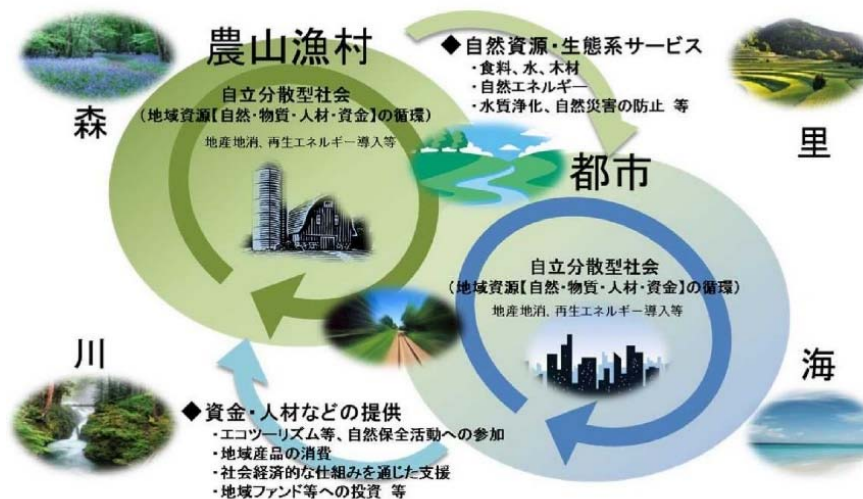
農山漁村

自立分散型社会
（地域資源【自然・物質・人材・資金】の循環）

地産地消、再生エネルギー導入等

◆自然資源・生態系サービス
・食料、水、木材
・自然エネルギー
・水質浄化、自然災害の防止 等

森

里

都市

自立分散型社会
（地域資源【自然・物質・人材・資金】の循環）

地産地消、再生エネルギー導入等

川

海

◆資金・人材などの提供
・エコツーリズム等、自然保全活動への参加
・地域産品の消費
・社会経済的な仕組みを通じた支援
・地域ファンド等への投資 等